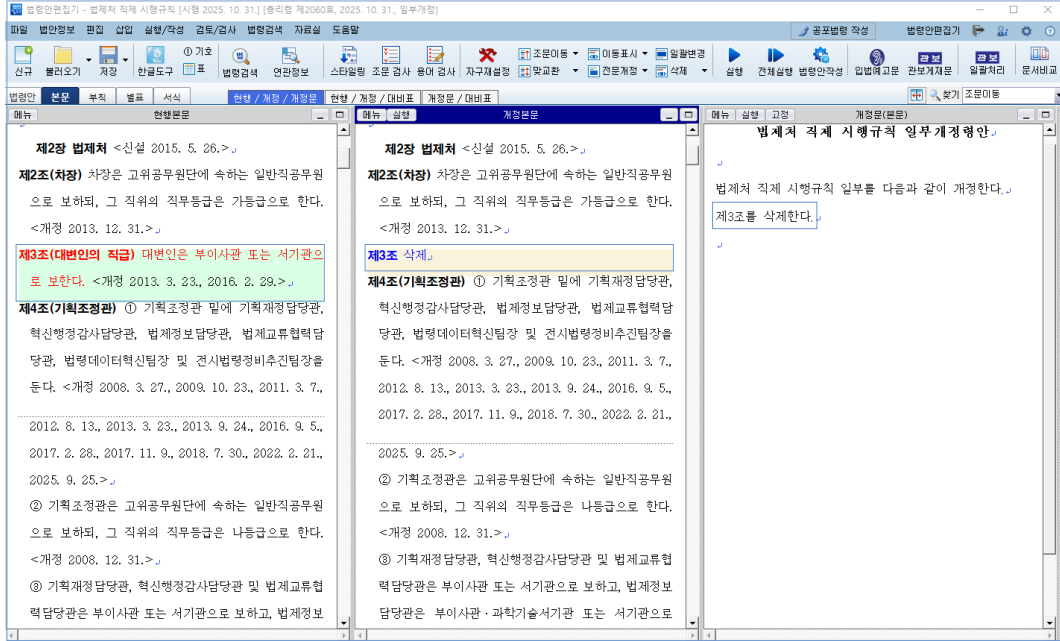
법령안편집기 - 법제처 직제 시행규칙 [시행 2025. 10. 31.] [총리령 제2060호, 2025. 10. 31., 일부개정]

파일 법안정보 편집 삽입 설정/작성 검토/검사 법령검색 자료실 도움말

공포법령 작성 법령안편집기

신규 불러오기 저장 한글도구 기호 표 법령검색 연관정보 스타일링 조문 검사 용어 검사 자구재설정 조문이동 맞교환 이동표시 전문개정 일괄변경 삭제 실행 전체실행 법령안작성 입법예고문 관보게재문 일괄처리 문서비교

법령안 본문 부칙 별표 서식 현행 / 개정 / 개정문 현행 / 개정 / 대비표 개정문 / 대비표 찾기 조문이동

메뉴 현행본문

제2장 법제처 <신설 2015. 5. 26.>

제2조(차장) 차장은 고위공무원단에 속하는 일반직공무원으로 보하되, 그 직위의 직무등급은 가등급으로 한다. <개정 2013. 12. 31.>

제3조(대변인의 직급) 대변인은 부이사관 또는 서기관으로 보한다. <개정 2013. 3. 23., 2016. 2. 29.>

제4조(기획조정관) ① 기획조정관 밑에 기획재정담당관, 혁신행정감사담당관, 법제정보담당관, 법제교류협력담당관, 법령데이터혁신팀장 및 전시법령정비추진팀장을 둔다. <개정 2008. 3. 27., 2009. 10. 23., 2011. 3. 7., 2012. 8. 13., 2013. 3. 23., 2013. 9. 24., 2016. 9. 5., 2017. 2. 28., 2017. 11. 9., 2018. 7. 30., 2022. 2. 21., 2025. 9. 25.>

② 기획조정관은 고위공무원단에 속하는 일반직공무원으로 보하되, 그 직위의 직무등급은 나등급으로 한다. <개정 2008. 12. 31.>

③ 기획재정담당관, 혁신행정감사담당관 및 법제정보담당관은 부이사관 또는 서기관으로 보하고, 법제정보

메뉴 실행 개정본문

제2장 법제처 <신설 2015. 5. 26.>

제2조(차장) 차장은 고위공무원단에 속하는 일반직공무원으로 보하되, 그 직위의 직무등급은 가등급으로 한다. <개정 2013. 12. 31.>

제3조 삭제

제4조(기획조정관) ① 기획조정관 밑에 기획재정담당관, 혁신행정감사담당관, 법제정보담당관, 법제교류협력담당관, 법령데이터혁신팀장 및 전시법령정비추진팀장을 둔다. <개정 2008. 3. 27., 2009. 10. 23., 2011. 3. 7., 2012. 8. 13., 2013. 3. 23., 2013. 9. 24., 2016. 9. 5., 2017. 2. 28., 2017. 11. 9., 2018. 7. 30., 2022. 2. 21., 2025. 9. 25.>

② 기획조정관은 고위공무원단에 속하는 일반직공무원으로 보하되, 그 직위의 직무등급은 나등급으로 한다. <개정 2008. 12. 31.>

③ 기획재정담당관, 혁신행정감사담당관 및 법제교류협력담당관은 부이사관 또는 서기관으로 보하고, 법제정보담당관은 부이사관·과학기술서기관 또는 서기관으로

메뉴 실행 고정 개정문(본문)

법제처 직제 시행규칙 일부개정령안

법제처 직제 시행규칙 일부를 다음과 같이 개정한다.

제3조를 삭제한다.